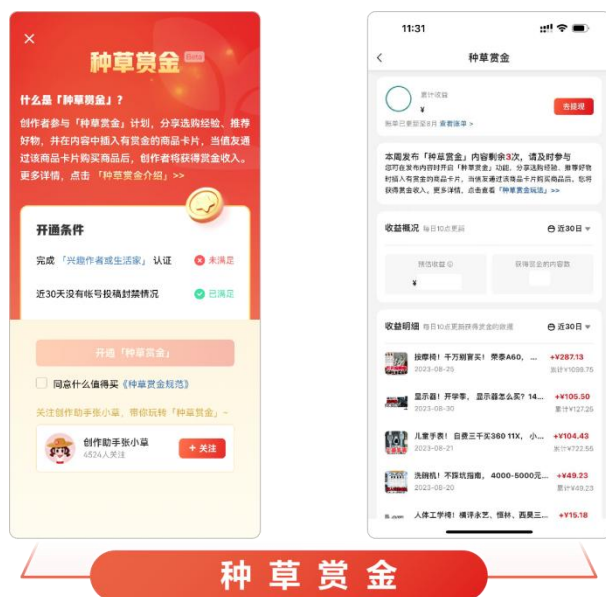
×

种草赏金 Beta

什么是「种草赏金」？

创作者参与「种草赏金」计划，分享选购经验、推荐好物，并在内容中插入有赏金的商品卡片，当值友通过该商品卡片购买商品后，创作者将获得赏金收入。更多详情，点击「种草赏金介绍」>>

开通条件

完成「兴趣作者或生活家」认证 未满足

近30天没有帐号投稿封禁情况 已满足

开通「种草赏金」

同意什么值得买《种草赏金规范》

关注创作助手张小草，带你玩转「种草赏金」~

创作助手张小草
4524人关注

+ 关注

11:31

<

种草赏金

累计收益
¥

去提现

账单已更新至8月 查看账单 >

本周发布「种草赏金」内容剩余3次，请及时参与
您可在发布内容时开启「种草赏金」功能，分享选购经验，推荐好物时插入有赏金的商品卡片，当值友通过该商品卡片购买商品后，您将获得赏金收入，更多详情，点击查看「种草赏金玩法」>>

收益概况 每日10点更新 近30天

预估收益
¥

获得赏金的内容数

收益明细 每日10点更新获得赏金的数据 近30天

按摩椅！千万别首买！荣泰A60，... +¥287.13
2023-08-25 累计¥1099.75

显示器！开学季，显示器怎么买？14... +¥105.50
2023-08-30 累计¥127.25

儿童手表！自费三千五360 11X，小... +¥104.43
2023-08-21 累计¥300.31

洗碗机！不踩坑指南，4000-5000元... +¥49.23
2023-08-26 累计¥49.23

人体工学椅！横评永艺、惬林、西昊三... +¥15.18

种草赏金